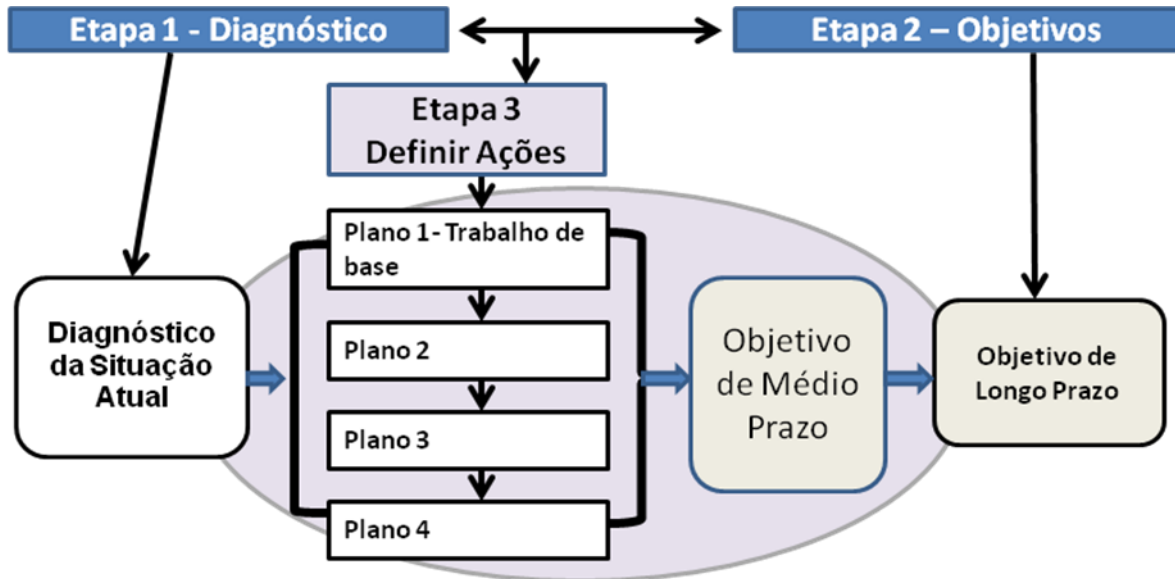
Etapa 1 - Diagnóstico

Etapa 2 – Objetivos

Etapa 3
Definir Ações

Plano 1 - Trabalho de base

Plano 2

Plano 3

Plano 4

Diagnóstico da Situação Atual

Objetivo de Médio Prazo

Objetivo de Longo Prazo